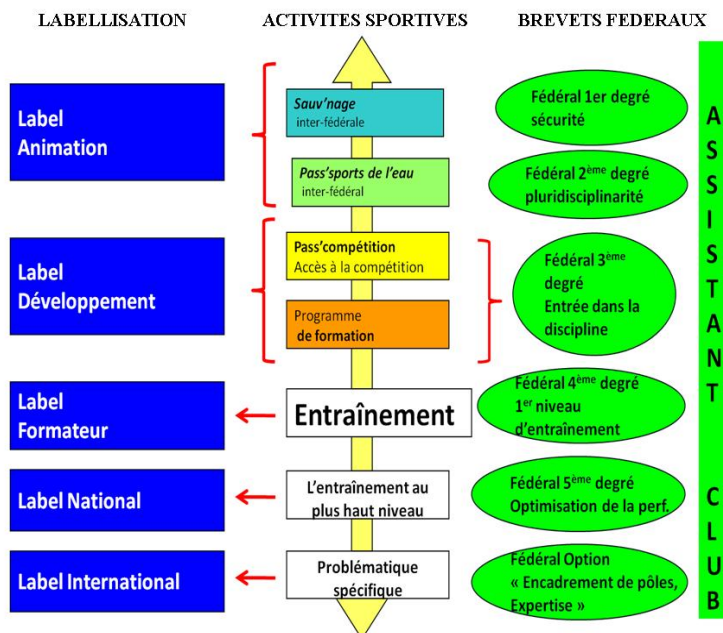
LABELLISATION

ACTIVITES SPORTIVES

BREVETS FEDERAUX

Label Animation

Sauv'nage inter-fédérale

Pass'sports de l'eau inter-fédéral

Fédéral 1er degré sécurité

Fédéral 2ème degré pluridisciplinarité

Label Développement

Pass'compétition Accès à la compétition

Programme de formation

Fédéral 3ème degré Entrée dans la discipline

Label Formateur

Entraînement

Fédéral 4ème degré 1er niveau d'entraînement

Label National

L'entraînement au plus haut niveau

Fédéral 5ème degré Optimisation de la perf.

Label International

Problématique spécifique

Fédéral Option « Encadrement de pôles, Expertise »

ASSISTANT CLUB